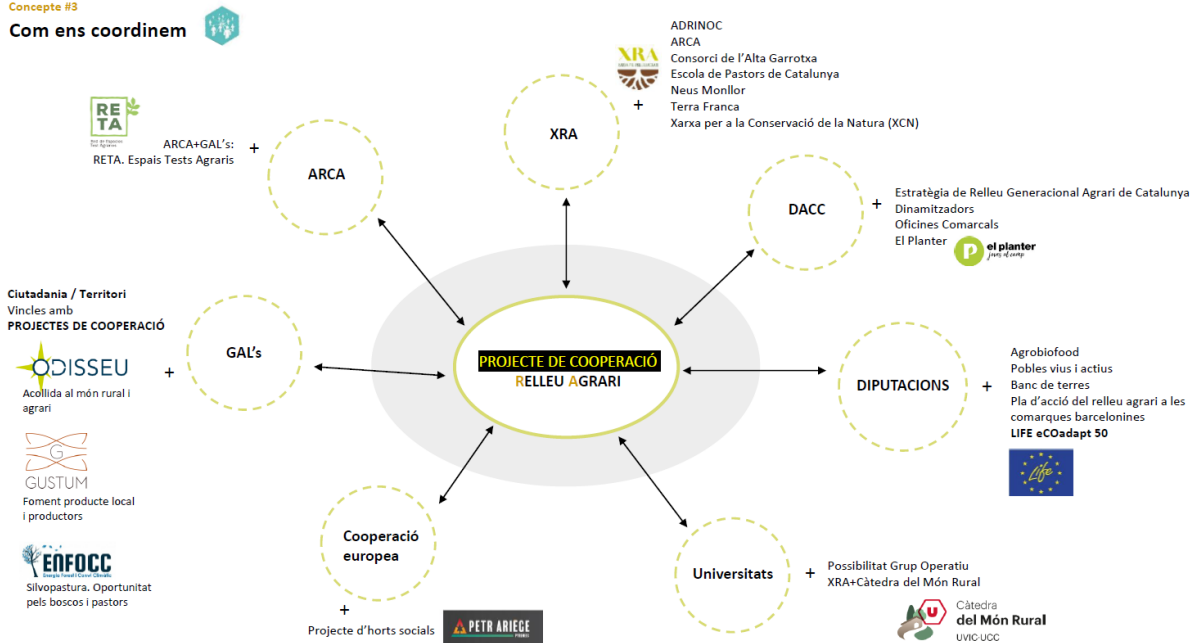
Concepte #3

Com ens coordinem

ADRINOC
ARCA
Consorci de l'Alta Garrotxa
Escola de Pastors de Catalunya
Neus Monllor
Terra Franca
Xarxa per a la Conservació de la Natura (XCN)

XRA

+

RETA

ARCA+GAL's:
RETA. Espais Tests Agraris

+

ARCA

DACC

+

Estratègia de Relleu Generacional Agrari de Catalunya
Dinamitzadors
Oficines Comarcals
El Planter

el planter

Ciutadania / Territori
Vincles amb
PROJECTES DE COOPERACIÓ

GAL's

ODISSEU

+

Acollida al món rural i agrari

PROJECTE DE COOPERACIÓ
RELLEU AGRARI

DIPUTACIONS

+

Agrobiofood
Pobles vius i actius
Banc de terres
Pla d'acció del relleu agrari a les comarques barcelonines
LIFE eCOadapt 50

GUSTUM

Foment producte local i productors

ENFOCC

Silvopastura. Oportunitat pels boscos i pastors

Cooperació europea

+

Projecte d'horts socials

PETR ARIEGE

Universitats

+

Possibilitat Grup Operatiu
XRA+Càtedra del Món Rural

Càtedra
del Món Rural
UVIC·UCC